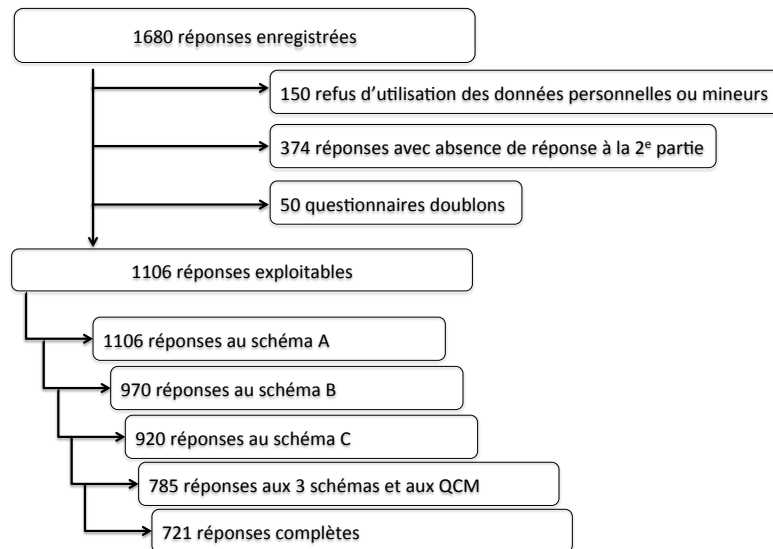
1680 réponses enregistrées

150 refus d'utilisation des données personnelles ou mineurs

374 réponses avec absence de réponse à la 2$^{e}$ partie

50 questionnaires doublons

1106 réponses exploitables

1106 réponses au schéma A

970 réponses au schéma B

920 réponses au schéma C

785 réponses aux 3 schémas et aux QCM

721 réponses complètes